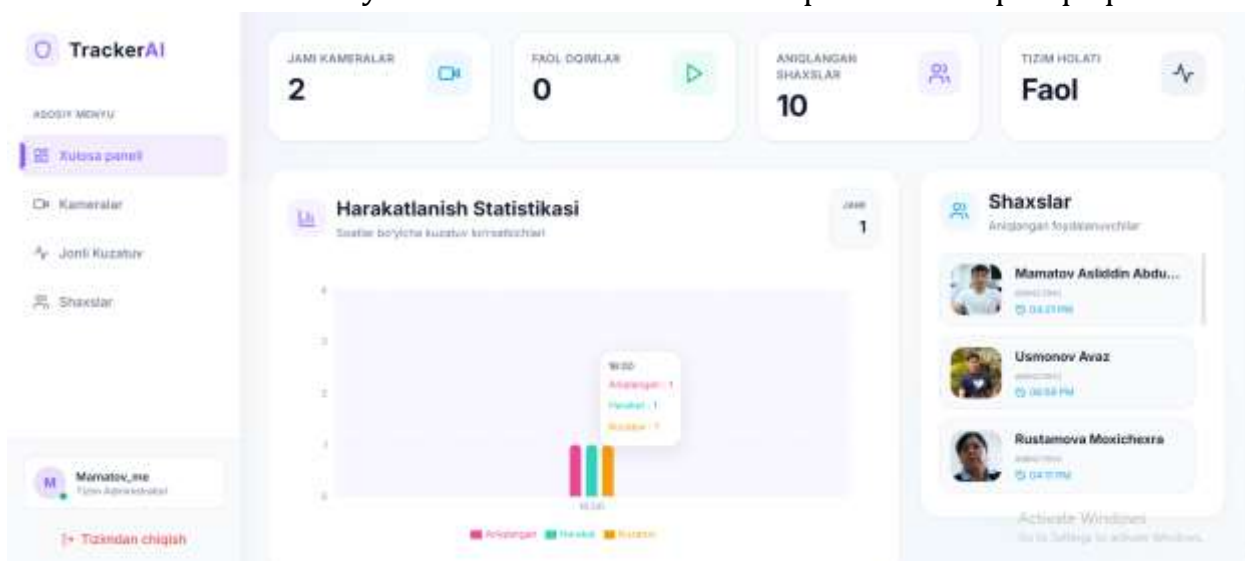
TrackerAI

ASOSIY MENYU

Xulosa paneli

Kameralar

Jonli Kuzatuv

Shaxslar

M Mamatov_me
Tizim Administratori

Tizimdan chiqish

JAMI KAMERALAR
2

FAOL OQIMLAR
0

ANIQLANGAN SHAXSLAR
10

TIZIM HOLATI
Faol

Harakatlanish Statistikasi
Soatlar bo'yicha kuzatuv ko'rsatkichlari

JAMI
1

4
3
2
1
0

16:00
Aniqlangan : 1
Harakat : 1
Kuzatuv : 1

16:00

Aniqlangan Harakat Kuzatuv

Shaxslar
Aniqlangan foydalanuvchilar

Mamatov Asliddin Abdu...
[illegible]
04:21 PM

Usmonov Avaz
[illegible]
06:58 PM

Rustamova Moxichexra
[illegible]
04:11 PM

Activate Windows
Go to Settings to activate Windows.